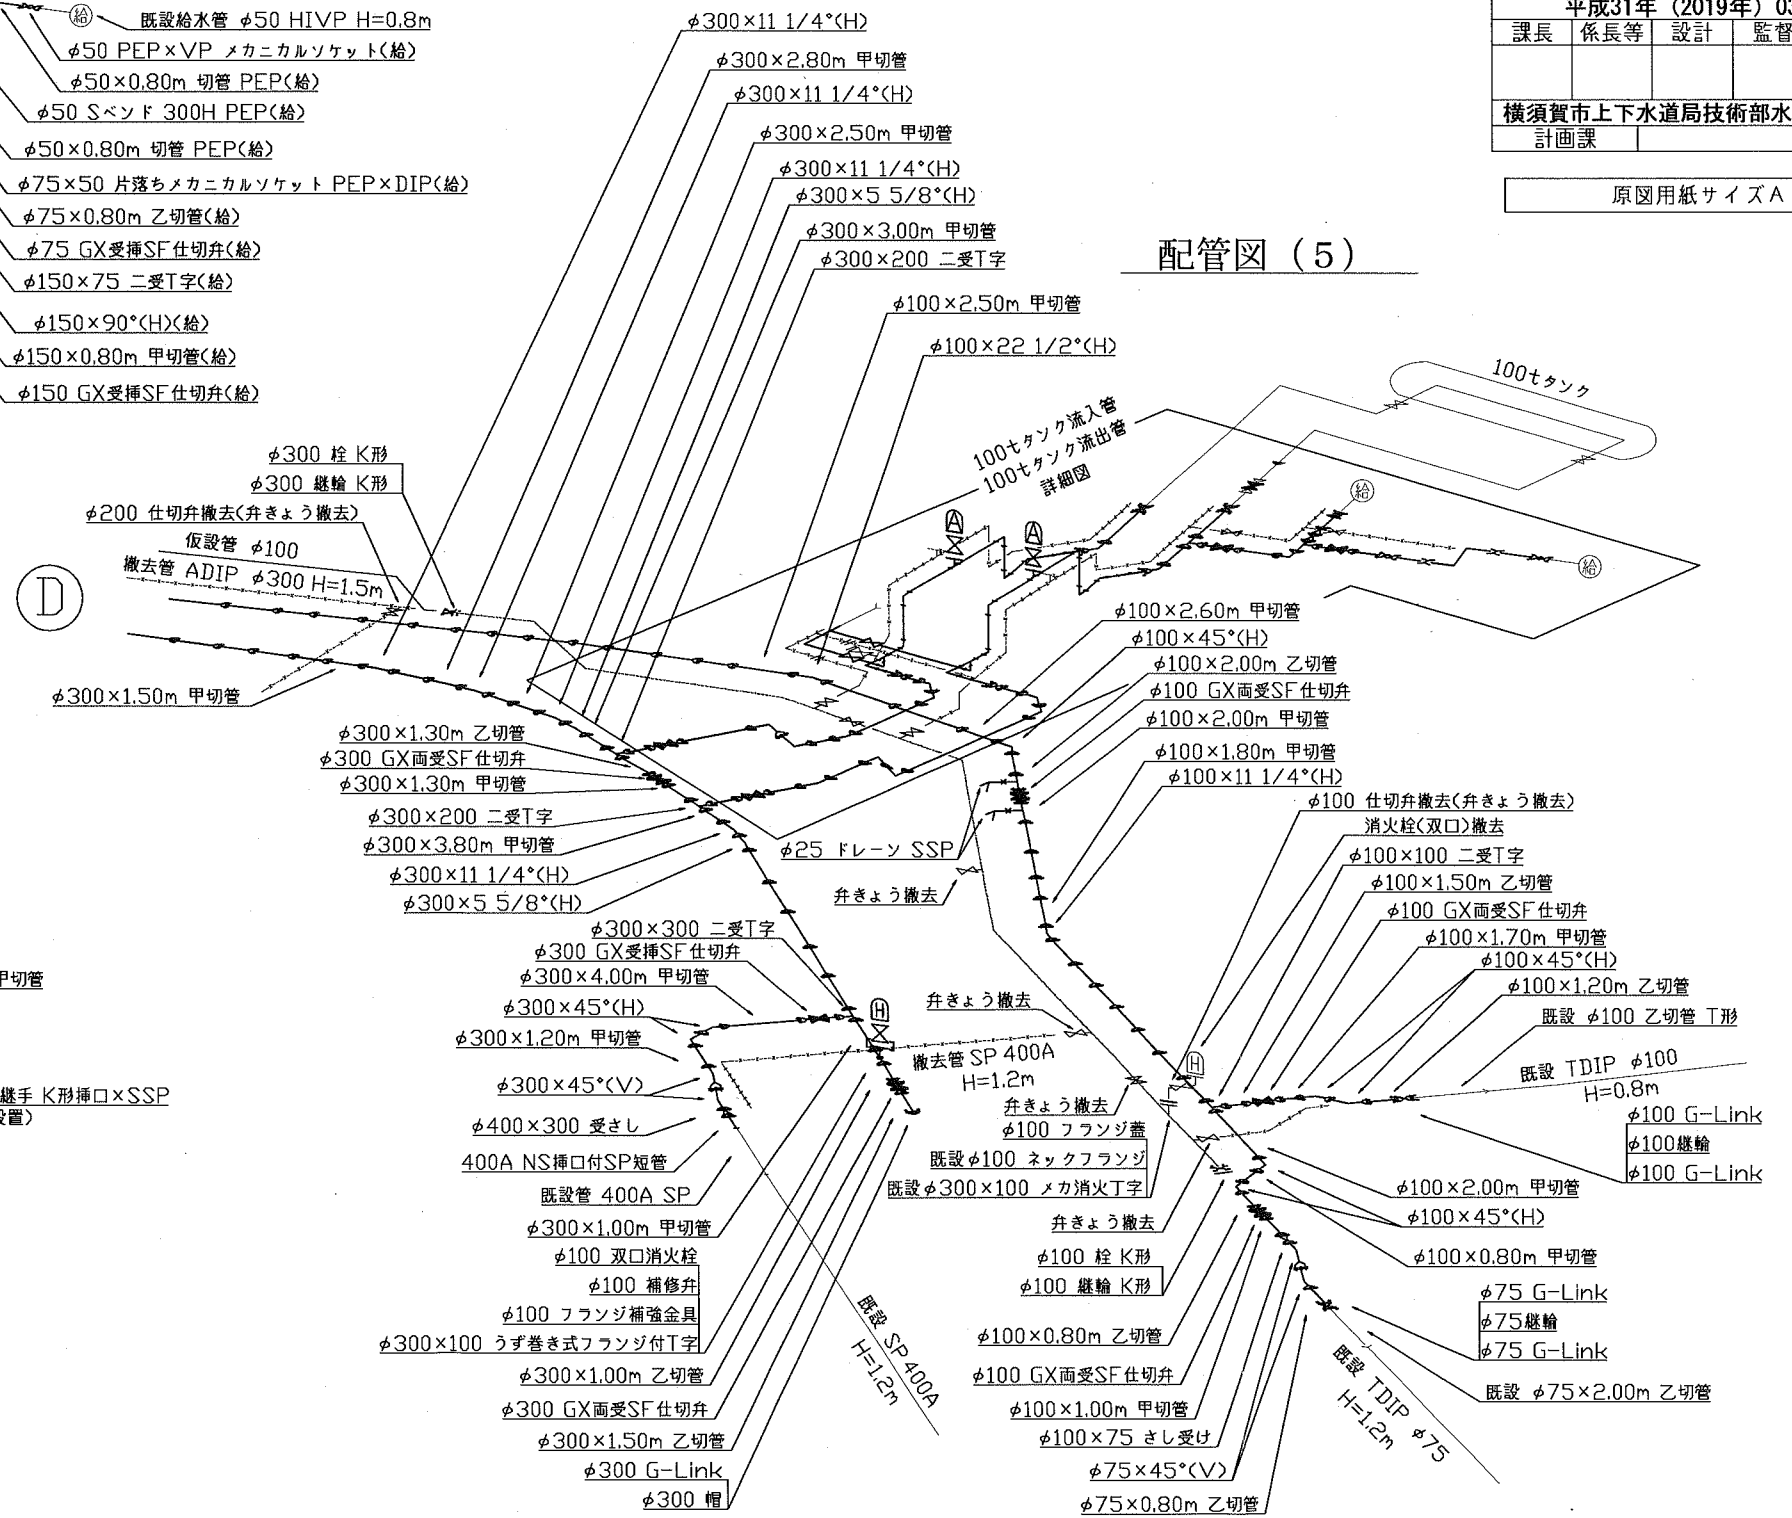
| 平成31年（2019年）0 | | | |
|---|---|---|---|
| 課長 | 係長等 | 設計 | 監督 |
| | | | |

横須賀市上下水道局技術部水

計画課

原図用紙サイズA

配管図（5）

(給) 既設給水管 $\phi$50 HIVP H=0.8m
$\phi$50 PEP×VP メカニカルソケット(給)
$\phi$50×0.80m 切管 PEP(給)
$\phi$50 Sベンド 300H PEP(給)
$\phi$50×0.80m 切管 PEP(給)
$\phi$75×50 片落ちメカニカルソケット PEP×DIP(給)
$\phi$75×0.80m 乙切管(給)
$\phi$75 GX受挿SF仕切弁(給)
$\phi$150×75 二受T字(給)
$\phi$150×90°(H)(給)
$\phi$150×0.80m 甲切管(給)
$\phi$150 GX受挿SF仕切弁(給)

$\phi$300×11 1/4°(H)
$\phi$300×2.80m 甲切管
$\phi$300×11 1/4°(H)
$\phi$300×2.50m 甲切管
$\phi$300×11 1/4°(H)
$\phi$300×5 5/8°(H)
$\phi$300×3.00m 甲切管
$\phi$300×200 二受T字
$\phi$100×2.50m 甲切管
$\phi$100×22 1/2°(H)

100tタンク
100tタンク流入管
100tタンク流出管
詳細図
(給)
(給)
A
A

$\phi$300 栓 K形
$\phi$300 継輪 K形
$\phi$200 仕切弁撤去(弁きょう撤去)
仮設管 $\phi$100
撤去管 ADIP $\phi$300 H=1.5m

D

$\phi$300×1.50m 甲切管
$\phi$300×1.30m 乙切管
$\phi$300 GX両受SF仕切弁
$\phi$300×1.30m 甲切管
$\phi$300×200 二受T字
$\phi$300×3.80m 甲切管
$\phi$300×11 1/4°(H)
$\phi$300×5 5/8°(H)

$\phi$100×2.60m 甲切管
$\phi$100×45°(H)
$\phi$100×2.00m 乙切管
$\phi$100 GX両受SF仕切弁
$\phi$100×2.00m 甲切管
$\phi$100×1.80m 甲切管
$\phi$100×11 1/4°(H)
$\phi$100 仕切弁撤去(弁きょう撤去)
消火栓(双口)撤去
$\phi$100×100 二受T字
$\phi$100×1.50m 乙切管
$\phi$100 GX両受SF仕切弁
$\phi$100×1.70m 甲切管
$\phi$100×45°(H)
$\phi$100×1.20m 乙切管
既設 $\phi$100 乙切管 T形
既設 TDIP $\phi$100 H=0.8m
$\phi$100 G-Link
$\phi$100継輪
$\phi$100 G-Link

$\phi$25 ドレーン SSP
弁きょう撤去

甲切管

継手 K形挿口×SSP
設置)

$\phi$300×300 二受T字
$\phi$300 GX受挿SF仕切弁
$\phi$300×4.00m 甲切管
$\phi$300×45°(H)
$\phi$300×1.20m 甲切管
$\phi$300×45°(V)
$\phi$400×300 受さし
400A NS挿口付SP短管
既設管 400A SP
$\phi$300×1.00m 甲切管
$\phi$100 双口消火栓
$\phi$100 補修弁
$\phi$100 フランジ補強金具
$\phi$300×100 うず巻き式フランジ付T字
$\phi$300×1.00m 乙切管
$\phi$300 GX両受SF仕切弁
$\phi$300×1.50m 乙切管
$\phi$300 G-Link
$\phi$300 帽

H
弁きょう撤去
撤去管 SP 400A H=1.2m
既設 SP 400A H=1.2m

弁きょう撤去
$\phi$100 フランジ蓋
既設$\phi$100 ネックフランジ
既設$\phi$300×100 メカ消火T字
弁きょう撤去
$\phi$100 栓 K形
$\phi$100 継輪 K形
$\phi$100×0.80m 乙切管
$\phi$100 GX両受SF仕切弁
$\phi$100×1.00m 甲切管
$\phi$100×75 さし受け
$\phi$75×45°(V)
$\phi$75×0.80m 乙切管
H

$\phi$100×2.00m 甲切管
$\phi$100×45°(H)
$\phi$100×0.80m 甲切管
$\phi$75 G-Link
$\phi$75継輪
$\phi$75 G-Link
既設 $\phi$75×2.00m 乙切管
既設 TDIP $\phi$75 H=1.2m